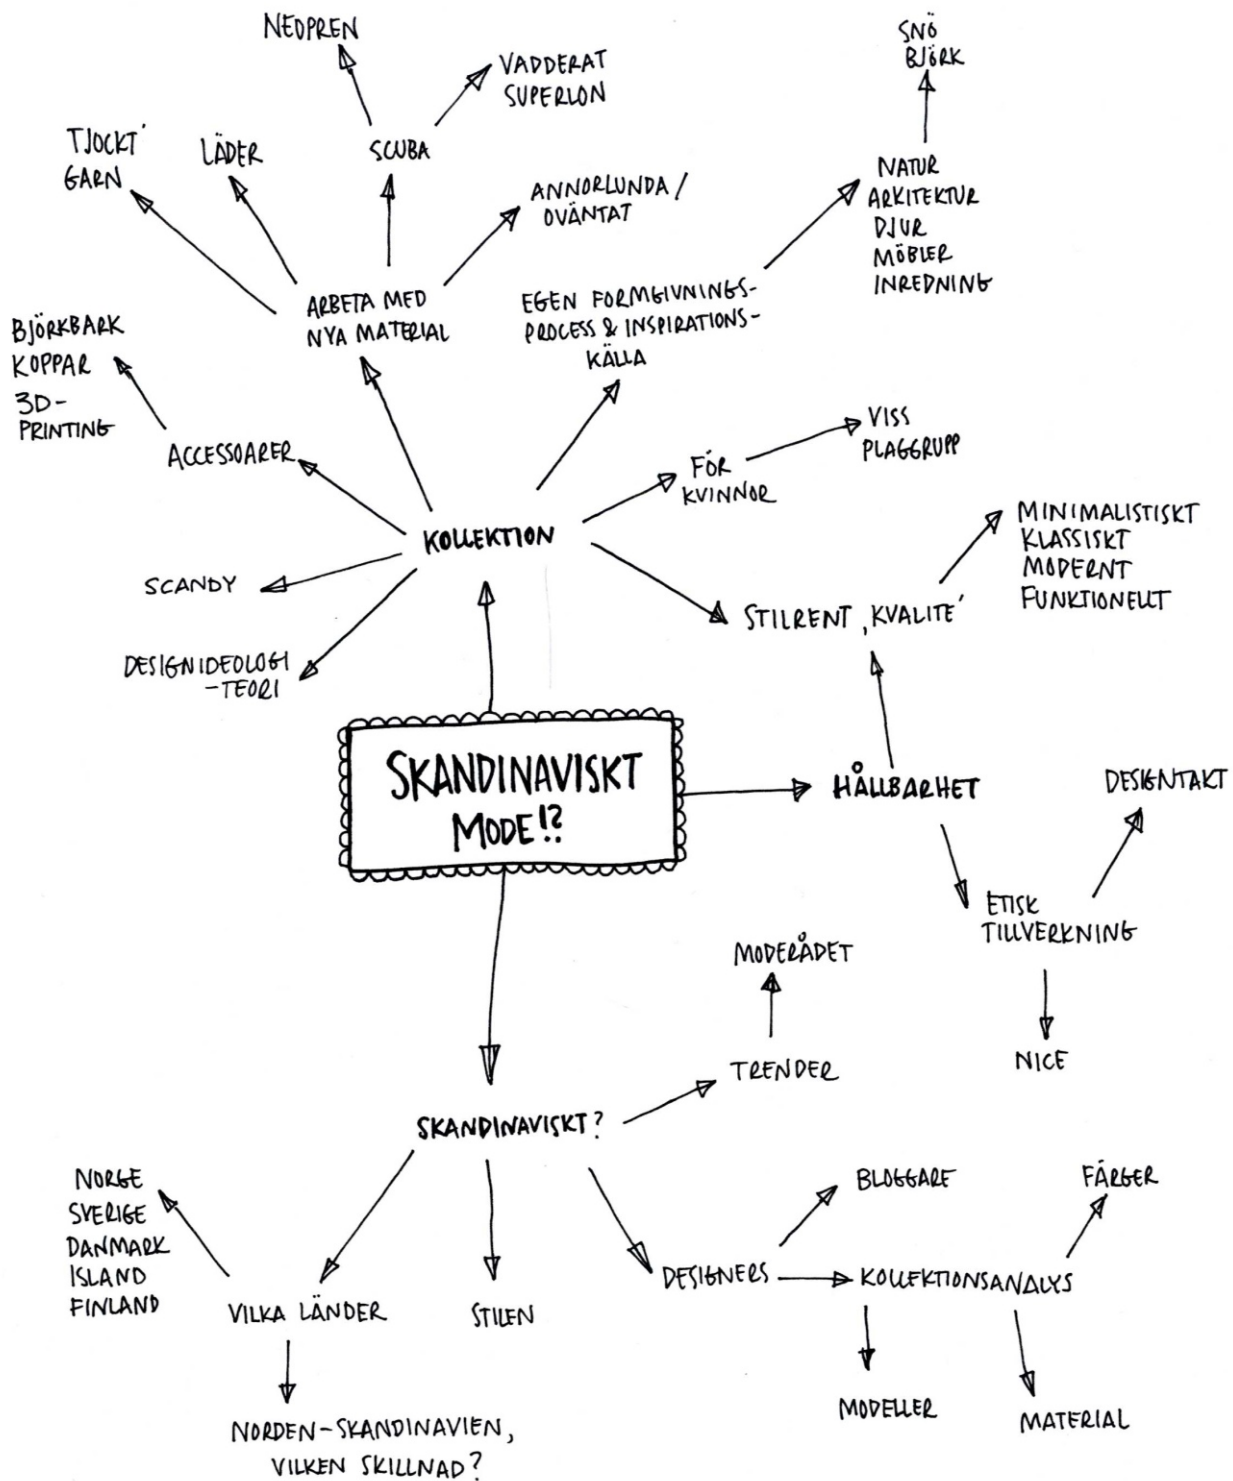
NEOPREN

VADDERAT SUPERLON

SNÖ BJÖRK

TJOCKT GARN

LÄDER

SCUBA

ANNORLUNDA / OVÄNTAT

NATUR ARKITEKTUR DJUR MÖBLER INREDNING

ARBETA MED NYA MATERIAL

EGEN FORMGIVNINGSPROCESS & INSPIRATIONSKÄLLA

BJÖRKBARK KOPPAR 3D-PRINTING

ACCESSOARER

FÖR KVINNOR

VISS PLAGGRUPP

KOLLEKTION

MINIMALISTISKT KLASSISKT MODERNT FUNKTIONELLT

SCANDY

STILRENT, KVALITÉ

DESIGNIDEOLOGI - TEORI

SKANDINAVISKT MODE!?

HÅLLBARHET

DESIGNTAKT

ETISK TILLVERKNING

MODERÅDET

TRENDER

NICE

SKANDINAVISKT?

NORGE SVERIGE DANMARK ISLAND FINLAND

BLOGGARE

FÄRGER

DESIGNERS

KOLLEKTIONSANALYS

VILKA LÄNDER

STILEN

MODELLER

MATERIAL

NORDEN-SKANDINAVIEN, VILKEN SKILLNAD?